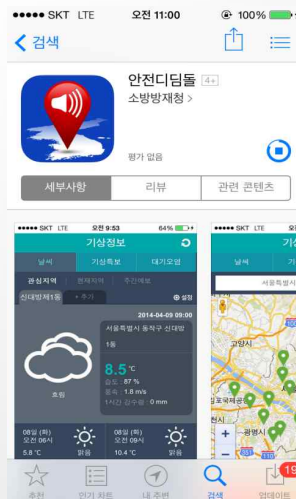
●●●●● SKT LTE 오전 11:00 100%

< 검색

안전디딤돌 4+

소방방재청 >

평가 없음

세부사항 리뷰 관련 콘텐츠

●●●●● SKT LTE 오전 9:53 64%

기상정보

날씨 기상특보 대기오염

관심지역 현재지역 주요지역

신대방1동 + 추가 설정

2014-04-09 09:00

서울특별시 동작구 신대방1동

흐림

8.5 °C

습도 : 87 %

풍속 : 1.8 m/s

1시간 강수량 : 0 mm

08일 (화) 오전 06시 5.8 °C

08일 (화) 오전 09시 10.4 °C 맑음

기상

날씨

서울특별시

고양시

광명시

추천 인기 차트 내 주변 검색 업데이트 19